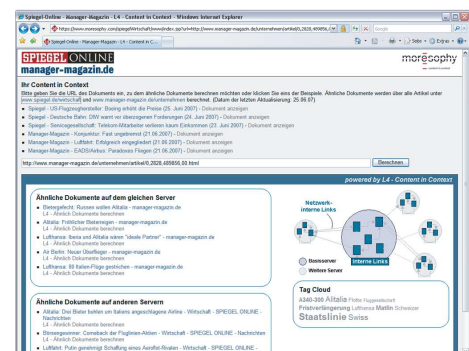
Spiegel-Online - Manager-Magazin - L4 - Content in Context - Windows Internet Explorer

http://www.moresophy.com/spiegel/l4/index.jsp?url=http://www.manager-magazin.de/unternehmen/artikel/0,2828,4...

Google

Spiegel-Online - Manager-Magazin - L4 - Content in C...

Seite · Extras ·

SPIEGEL ONLINE
manager-magazin.de

moresophy

Ihr Content in Context

Bitte geben Sie die URL des Dokuments ein, zu dem ähnliche Dokumente berechnen möchten oder löschen Sie eins der Beispiele. Ähnliche Dokumente werden über alle Artikel unter www.spiegel.de/wirtschaft und www.manager-magazin.de/unternehmen berechnet. (Datum der letzten Aktualisierung: 25.06.07)

- Spiegel - US-Flugzeugbestellter: Boeing erhöht die Preise (25. Juni 2007) - Dokument anzeigen
- Spiegel - Deutsche Bahn: DIW warnt vor überzogenen Forderungen (24. Juni 2007) - Dokument anzeigen
- Spiegel - Servicegesellschaft: Telekom-Mitarbeiter verlieren kaum Einkommen (23. Juni 2007) - Dokument anzeigen
- Manager-Magazin - Konjunktur: Fast ungebremst (21.06.2007) - Dokument anzeigen
- Manager-Magazin - Luftfahrt: Erfolgreich eingegliedert (21.06.2007) - Dokument anzeigen
- Manager-Magazin - EADS/Airbus: Paradoxes Fliegen (21.06.2007) - Dokument anzeigen

http://www.manager-magazin.de/unternehmen/artikel/0,2828,489856,00.html

Berechnen

powered by L4 - Content in Context

Ähnliche Dokumente auf dem gleichen Server

- Bielergebnis: Russen wollen Alitalia - manager-magazin.de
L4 - Ähnliche Dokumente berechnen
- Alitalia: Fröhlicher Bieterreigen - manager-magazin.de
L4 - Ähnliche Dokumente berechnen
- Lufthansa: Iberia und Alitalia wären "ideale Partner" - manager-magazin.de
L4 - Ähnliche Dokumente berechnen
- Air Berlin: Neuer Überflieger - manager-magazin.de
L4 - Ähnliche Dokumente berechnen
- Lufthansa: 80 Italien-Flüge gestrichen - manager-magazin.de
L4 - Ähnliche Dokumente berechnen

Netzwerk-interne Links

Interne Links

Basisserver

Weiterer Server

Ähnliche Dokumente auf anderen Servern

- Alitalia: Drei Bieter buhlen um Italiens angeschlagene Airline - Wirtschaft - SPIEGEL ONLINE - Nachrichten
L4 - Ähnliche Dokumente berechnen
- Börsengewinner: Comeback der Fluglinien-Aktien - Wirtschaft - SPIEGEL ONLINE - Nachrichten
L4 - Ähnliche Dokumente berechnen
- Lufthfahrt: Putin genehmigt Schaffung eines Aeroflot-Rivalen - Wirtschaft - SPIEGEL ONLINE -

Tag Cloud

A340-300 Alitalia Flotte Fluggesellschaft Frostverlängerung Lufthansa Marlin Schweizer Staatslinie Swiss